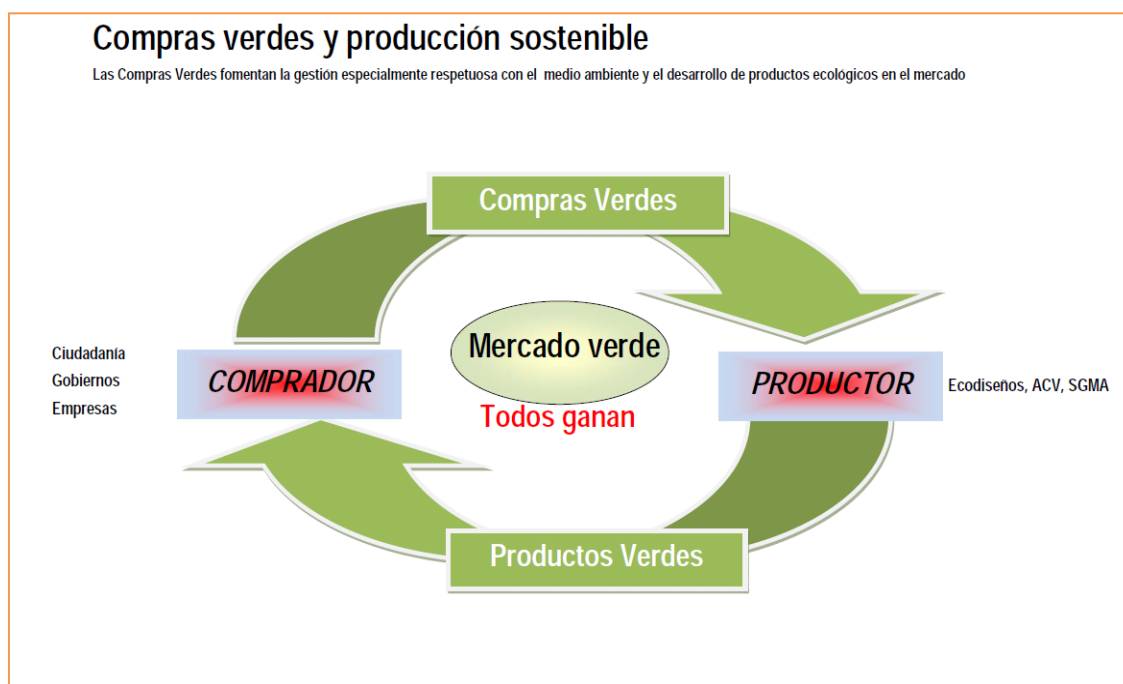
Compras verdes y producción sostenible

Las Compras Verdes fomentan la gestión especialmente respetuosa con el medio ambiente y el desarrollo de productos ecológicos en el mercado

Compras Verdes

Ciudadanía
Gobiernos
Empresas

COMPRADOR

Mercado verde

Todos ganan

PRODUCTOR

Ecodiseños, ACV, SGMA

Productos Verdes